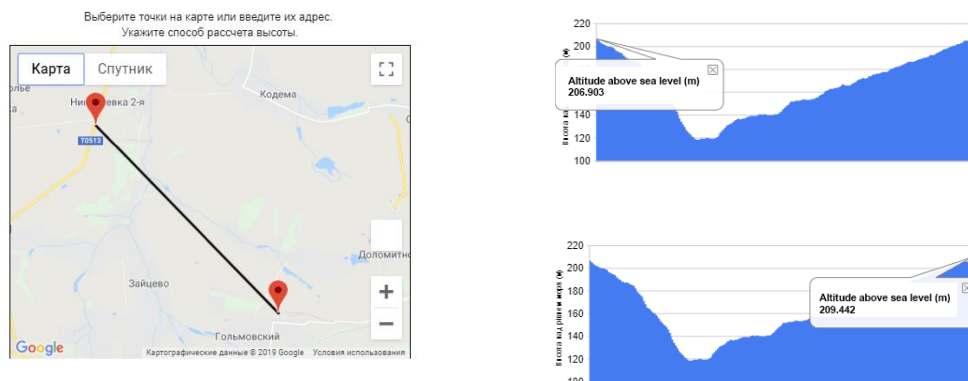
Выберите точки на карте или введите их адрес.
Укажите способ рассчета высоты.

Карта
Спутник

ольбе
Никифоровка 2-я
T0513
Кодема
Зайцево
Доломитно
Гольмовский
Google
Картографические данные © 2019 Google
Условия использования

+
−

220
200
180
160
140
120
100
Высота над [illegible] (м)

Altitude above sea level (m)
206.903

220
200
180
160
140
120
100
Высота над уровнем моря (м)

Altitude above sea level (m)
209.442